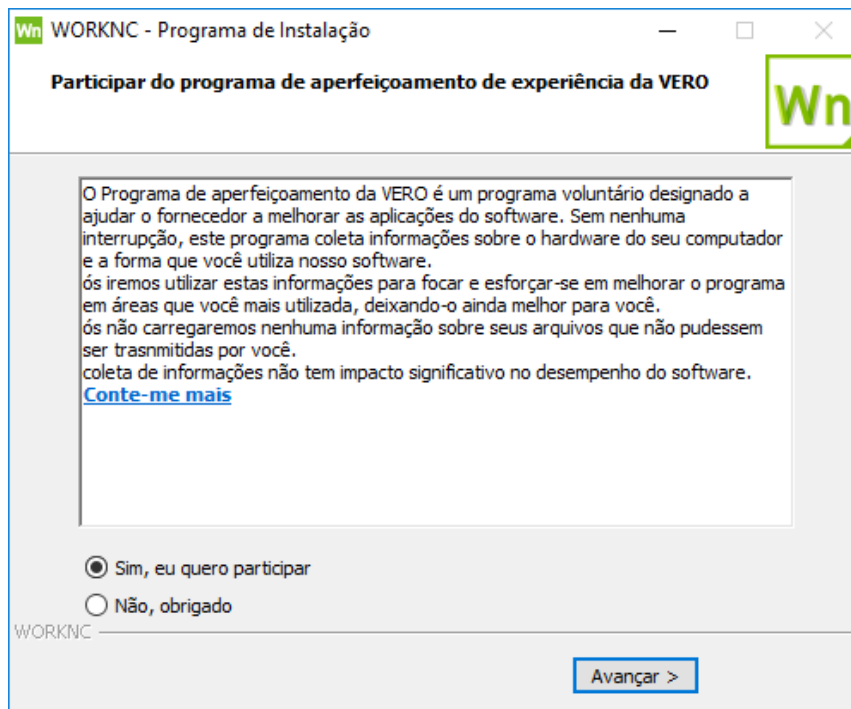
Wn WORKNC - Programa de Instalação

Participar do programa de aperfeiçoamento de experiência da VERO

Wn

O Programa de aperfeiçoamento da VERO é um programa voluntário designado a ajudar o fornecedor a melhorar as aplicações do software. Sem nenhuma interrupção, este programa coleta informações sobre o hardware do seu computador e a forma que você utiliza nosso software.
ós iremos utilizar estas informações para focar e esforçar-se em melhorar o programa em áreas que você mais utilizada, deixando-o ainda melhor para você.
ós não carregaremos nenhuma informação sobre seus arquivos que não pudessem ser trasnmitidas por você.
coleta de informações não tem impacto significativo no desempenho do software.
Conte-me mais

Sim, eu quero participar

Não, obrigado

WORKNC

Avançar >